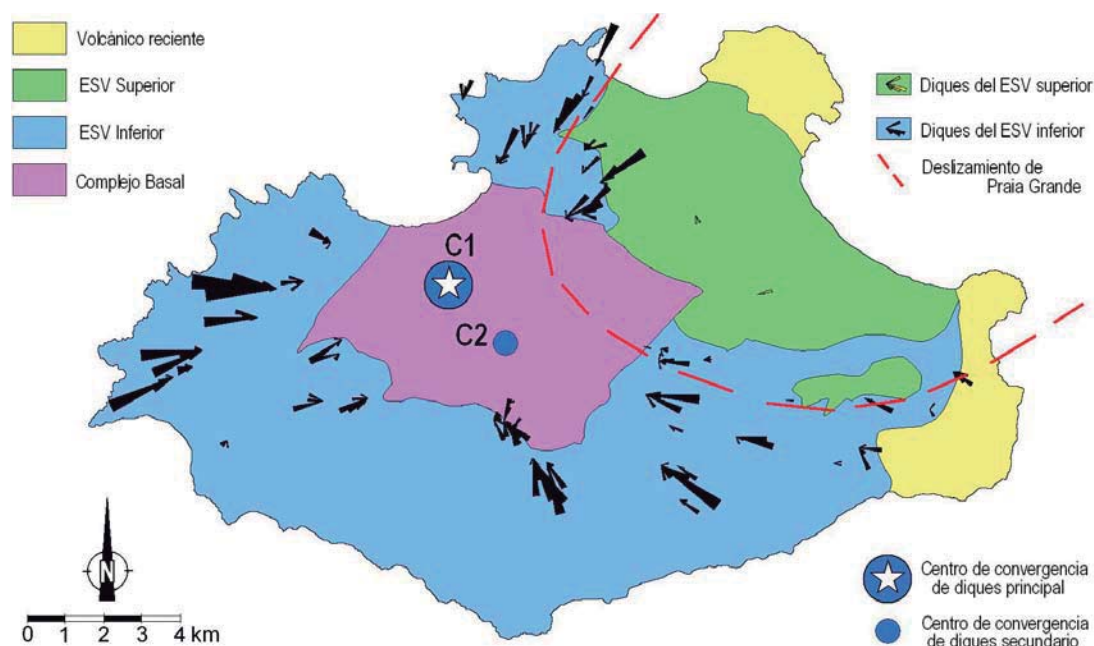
Volcánico reciente

ESV Superior

ESV Inferior

Complejo Basal

Diques del ESV superior

Diques del ESV inferior

Deslizamiento de Praia Grande

C1

C2

N

0 1 2 3 4 km

Centro de convergencia de diques principal

Centro de convergencia de diques secundario